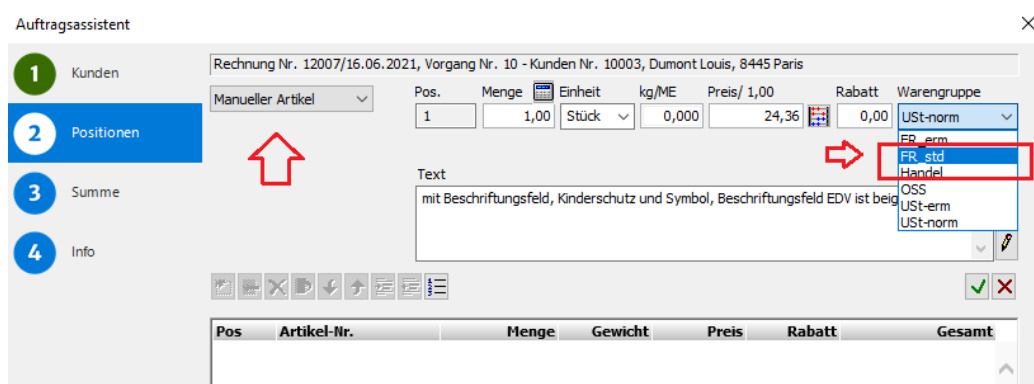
Auftragsassistent

1 Kunden

2 Positionen

3 Summe

4 Info

Rechnung Nr. 12007/16.06.2021, Vorgang Nr. 10 - Kunden Nr. 10003, Dumont Louis, 8445 Paris

Manueller Artikel

| Pos. | Menge | Einheit | kg/ME | Preis/ 1,00 | Rabatt | Warengruppe |
|---|---|---|---|---|---|---|
| 1 | 1,00 | Stück | 0,000 | 24,36 | 0,00 | USt-norm |

FR_erm
FR_std
Handel
OSS
USt-erm
USt-norm

Text

mit Beschriftungsfeld, Kinderschutz und Symbol, Beschriftungsfeld EDV ist beig

| Pos | Artikel-Nr. | Menge | Gewicht | Preis | Rabatt | Gesamt |
|---|---|---|---|---|---|---|